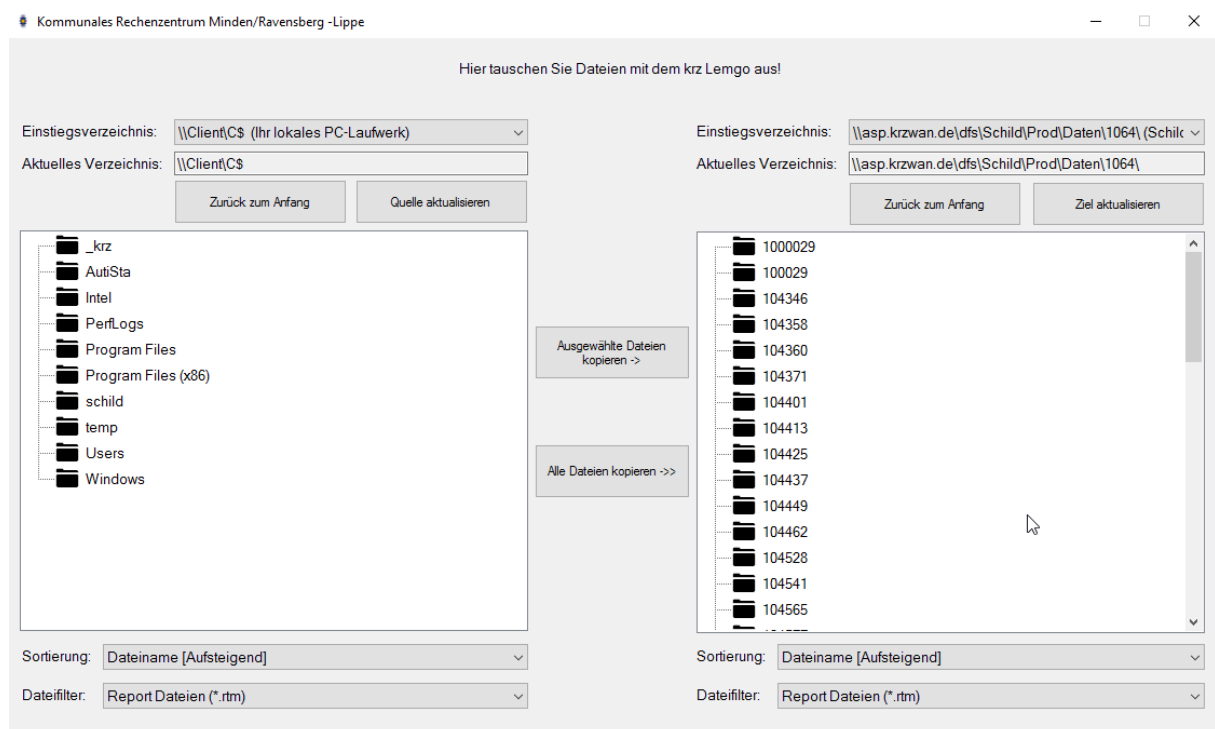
Kommunales Rechenzentrum Minden/Ravensberg -Lippe

Hier tauschen Sie Dateien mit dem krz Lemgo aus!

Einstiegsverzeichnis: \\Client\C$ (Ihr lokales PC-Laufwerk)
Aktuelles Verzeichnis: \\Client\C$
Zurück zum Anfang
Quelle aktualisieren

_krz
AutiSta
Intel
PerfLogs
Program Files
Program Files (x86)
schild
temp
Users
Windows

Ausgewählte Dateien kopieren ->
Alle Dateien kopieren ->>

Einstiegsverzeichnis: \\asp.krzwan.de\dfs\Schild\Prod\Daten\1064\ (Schilc
Aktuelles Verzeichnis: \\asp.krzwan.de\dfs\Schild\Prod\Daten\1064\
Zurück zum Anfang
Ziel aktualisieren

1000029
100029
104346
104358
104360
104371
104401
104413
104425
104437
104449
104462
104528
104541
104565

Sortierung: Dateiname [Aufsteigend]
Dateifilter: Report Dateien (*.rtm)

Sortierung: Dateiname [Aufsteigend]
Dateifilter: Report Dateien (*.rtm)